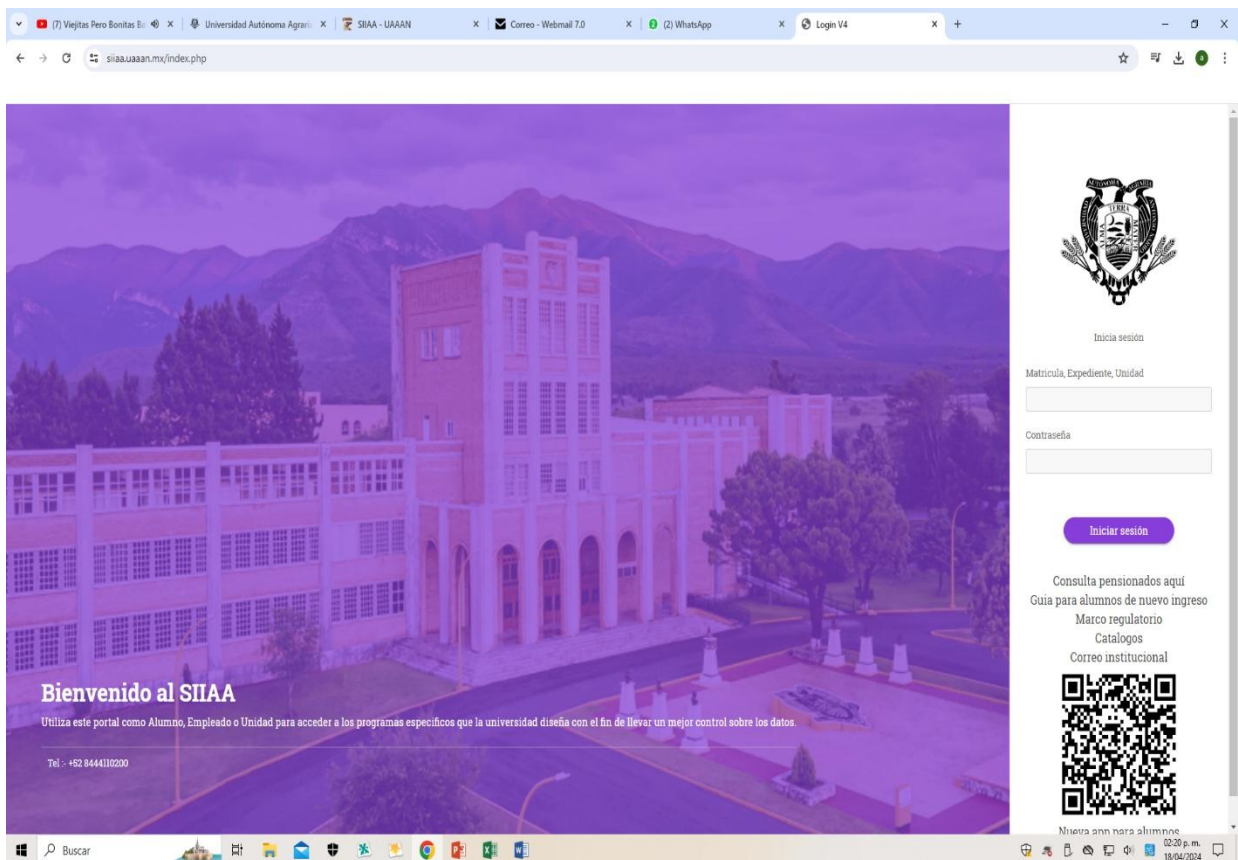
(7) Viejitas Pero Bonitas Ba × Universidad Autónoma Agrari × SIIAA - UAAAN × Correo - Webmail 7.0 × (2) WhatsApp × Login V4 × +

siiaa.uaaan.mx/index.php

Bienvenido al SIIAA

Utiliza este portal como Alumno, Empleado o Unidad para acceder a los programas especificos que la universidad diseña con el fin de llevar un mejor control sobre los datos.

Tel :- +52 8444110200

Inicia sesión

Matricula, Expediente, Unidad

Contraseña

Iniciar sesión

Consulta pensionados aquí
Guia para alumnos de nuevo ingreso
Marco regulatorio
Catalogos
Correo institucional

Nueva app para alumnos

Buscar

02:20 p. m.
18/04/2024